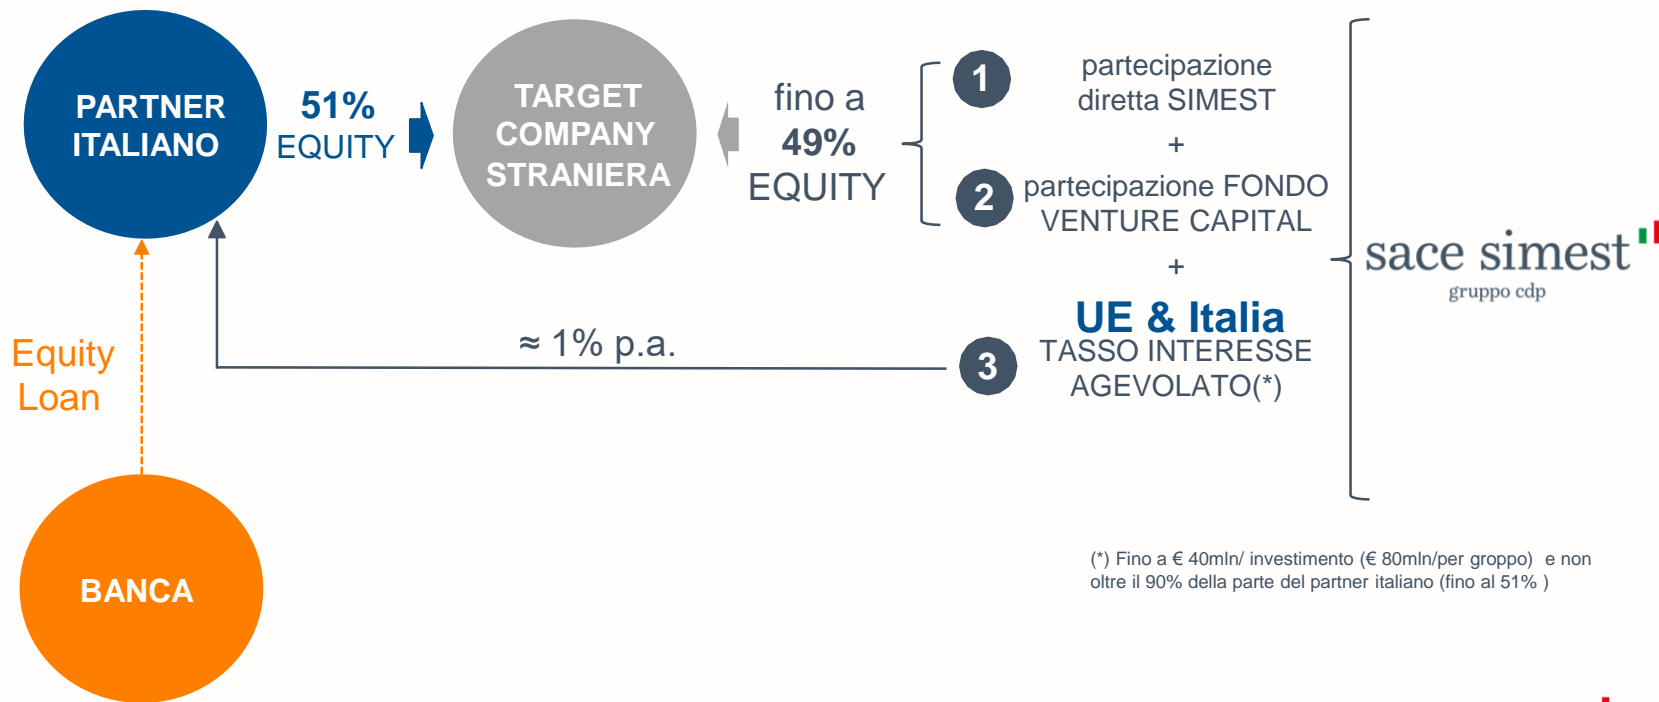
PARTNER ITALIANO

51% EQUITY

TARGET COMPANY STRANIERA

fino a 49% EQUITY

1 partecipazione diretta SIMEST

+

2 partecipazione FONDO VENTURE CAPITAL

+

UE & Italia

3 TASSO INTERESSE AGEVOLATO(*)

≈ 1% p.a.

sace simest
gruppo cdp

Equity Loan

BANCA

(*) Fino a € 40mln/ investimento (€ 80mln/per gruppo) e non oltre il 90% della parte del partner italiano (fino al 51% )